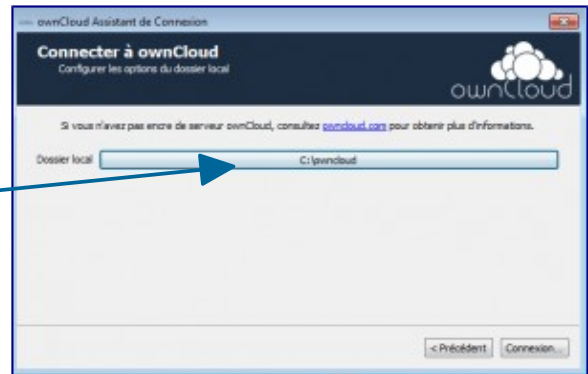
ownCloud Assistant de Connexion

Connecter à ownCloud
Configurer les options du dossier local

ownCloud

Si vous n'avez pas encre de serveur ownCloud, consultez owncloud.com pour obtenir plus d'informations.

Dossier local C:\owncloud

< Précédent Connexion...